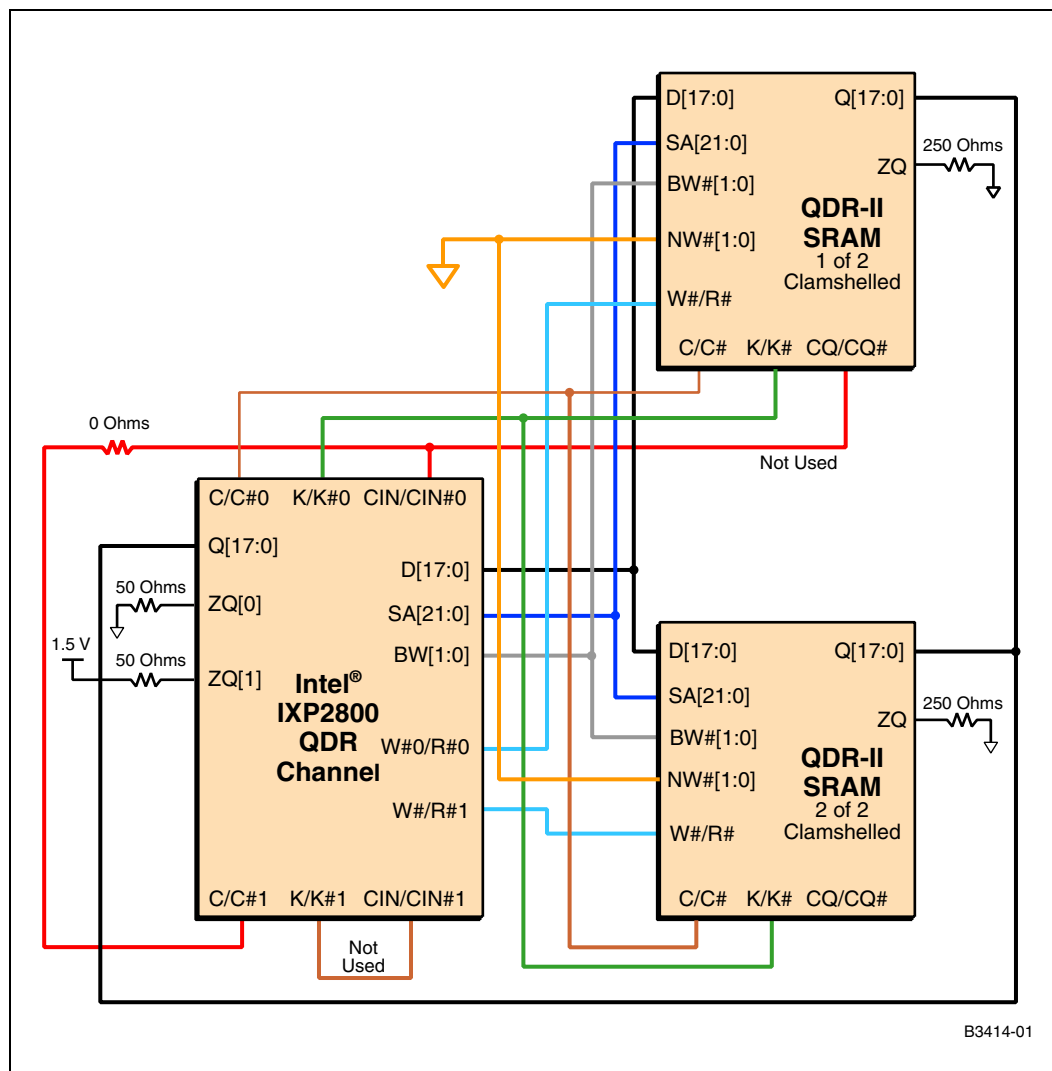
D[17:0]
Q[17:0]
SA[21:0]
250 Ohms
ZQ
BW#[1:0]
QDR-II SRAM
1 of 2
Clamshelled
NW#[1:0]
W#/R#
C/C#
K/K#
CQ/CQ#
0 Ohms
Not Used
C/C#0
K/K#0
CIN/CIN#0
Q[17:0]
D[17:0]
50 Ohms
ZQ[0]
SA[21:0]
1.5 V
50 Ohms
BW[1:0]
ZQ[1]
Intel® IXP2800 QDR Channel
W#0/R#0
W#/R#1
C/C#1
K/K#1
CIN/CIN#1
Not Used
D[17:0]
Q[17:0]
SA[21:0]
250 Ohms
ZQ
BW#[1:0]
QDR-II SRAM
2 of 2
Clamshelled
NW#[1:0]
W#/R#
C/C#
K/K#
CQ/CQ#
B3414-01